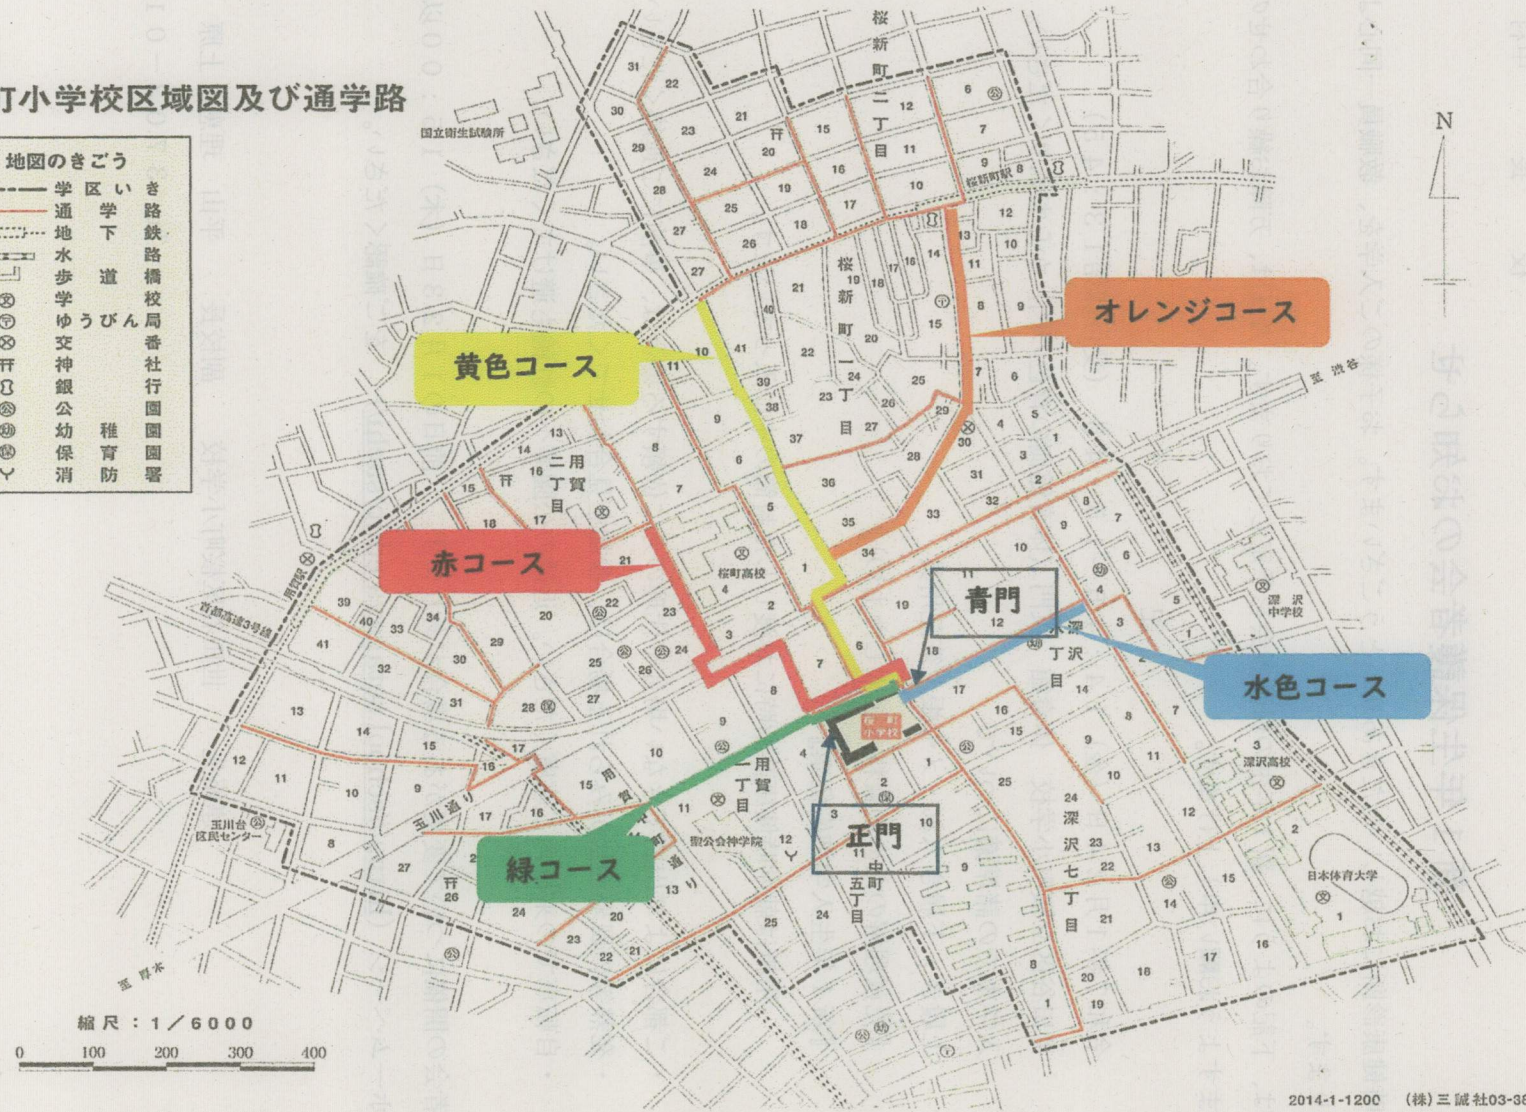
町小学校区域図及び通学路

地図のきごう
学区いき
通学路
地下鉄
水路
歩道橋
学校
ゆうびん局
交番
神社
銀行
公園
幼稚園
保育園
消防署

N

国立衛生試験所

桜新町二丁目
桜新町駅
桜新町一丁目
桜町高校
二丁目 用賀
一丁目 用賀
中町五丁目
深沢七丁目
深沢丁目
深沢中学校
深沢高校
日本体育大学
聖公会神学院
玉川台区民センター
首都高速3号線
玉川通り
用賀中町通り

黄色コース
オレンジコース
赤コース
青門
水色コース
緑コース
正門
桜町小学校

縮尺:1/6000
0 100 200 300 400

2014-1-1200 (株)三誠社03-3